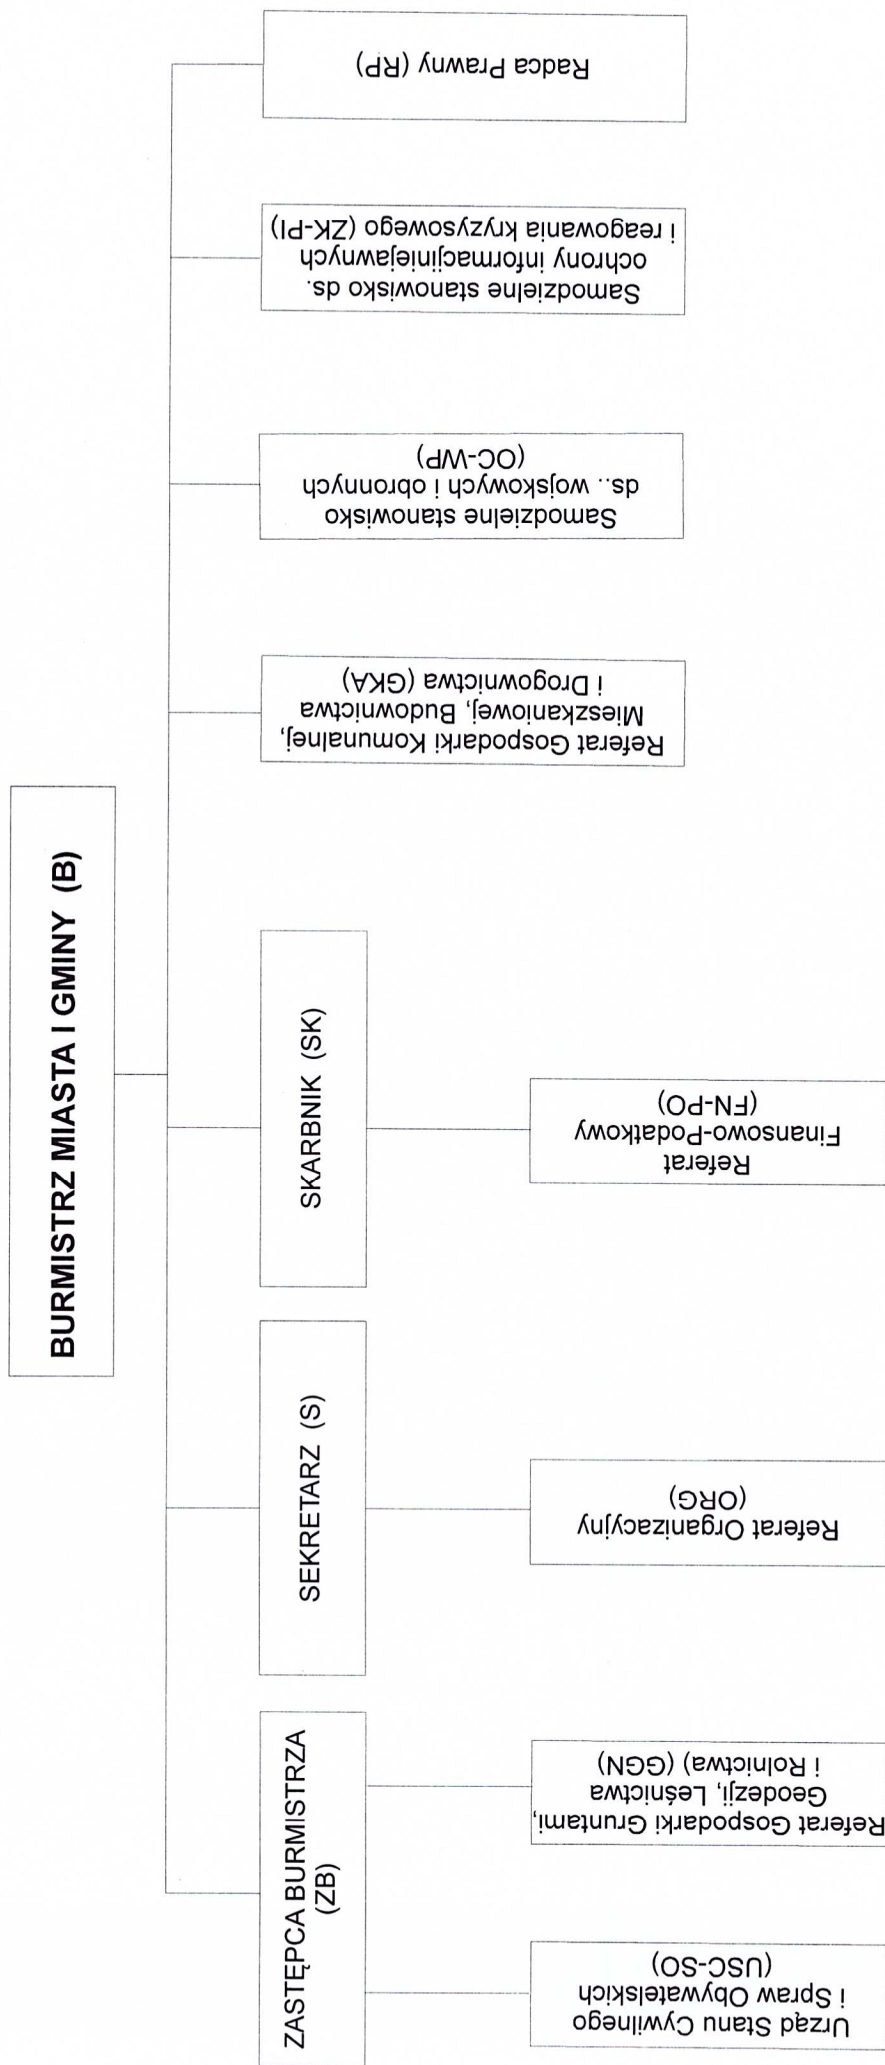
BURMISTRZ MIASTA I GMINY (B)

ZASTĘPCA BURMISTRZA (ZB)

SEKRETARZ (S)

SKARBNIK (SK)

Referat Gospodarki Komunalnej, Mieszkaniowej, Budownictwa i Drogownictwa (GKA)

Samodzielne stanowisko ds.. wojskowych i obronnych (OC-WP)

Samodzielne stanowisko ds. ochrony informacjiniejawnych i reagowania kryzysowego (ZK-PI)

Radca Prawny (RP)

Urząd Stanu Cywilnego i Spraw Obywatelskich (USC-SO)

Referat Gospodarki Gruntami, Geodezji, Leśnictwa i Rolnictwa (GGN)

Referat Organizacyjny (ORG)

Referat Finansowo-Podatkowy (FN-PO)